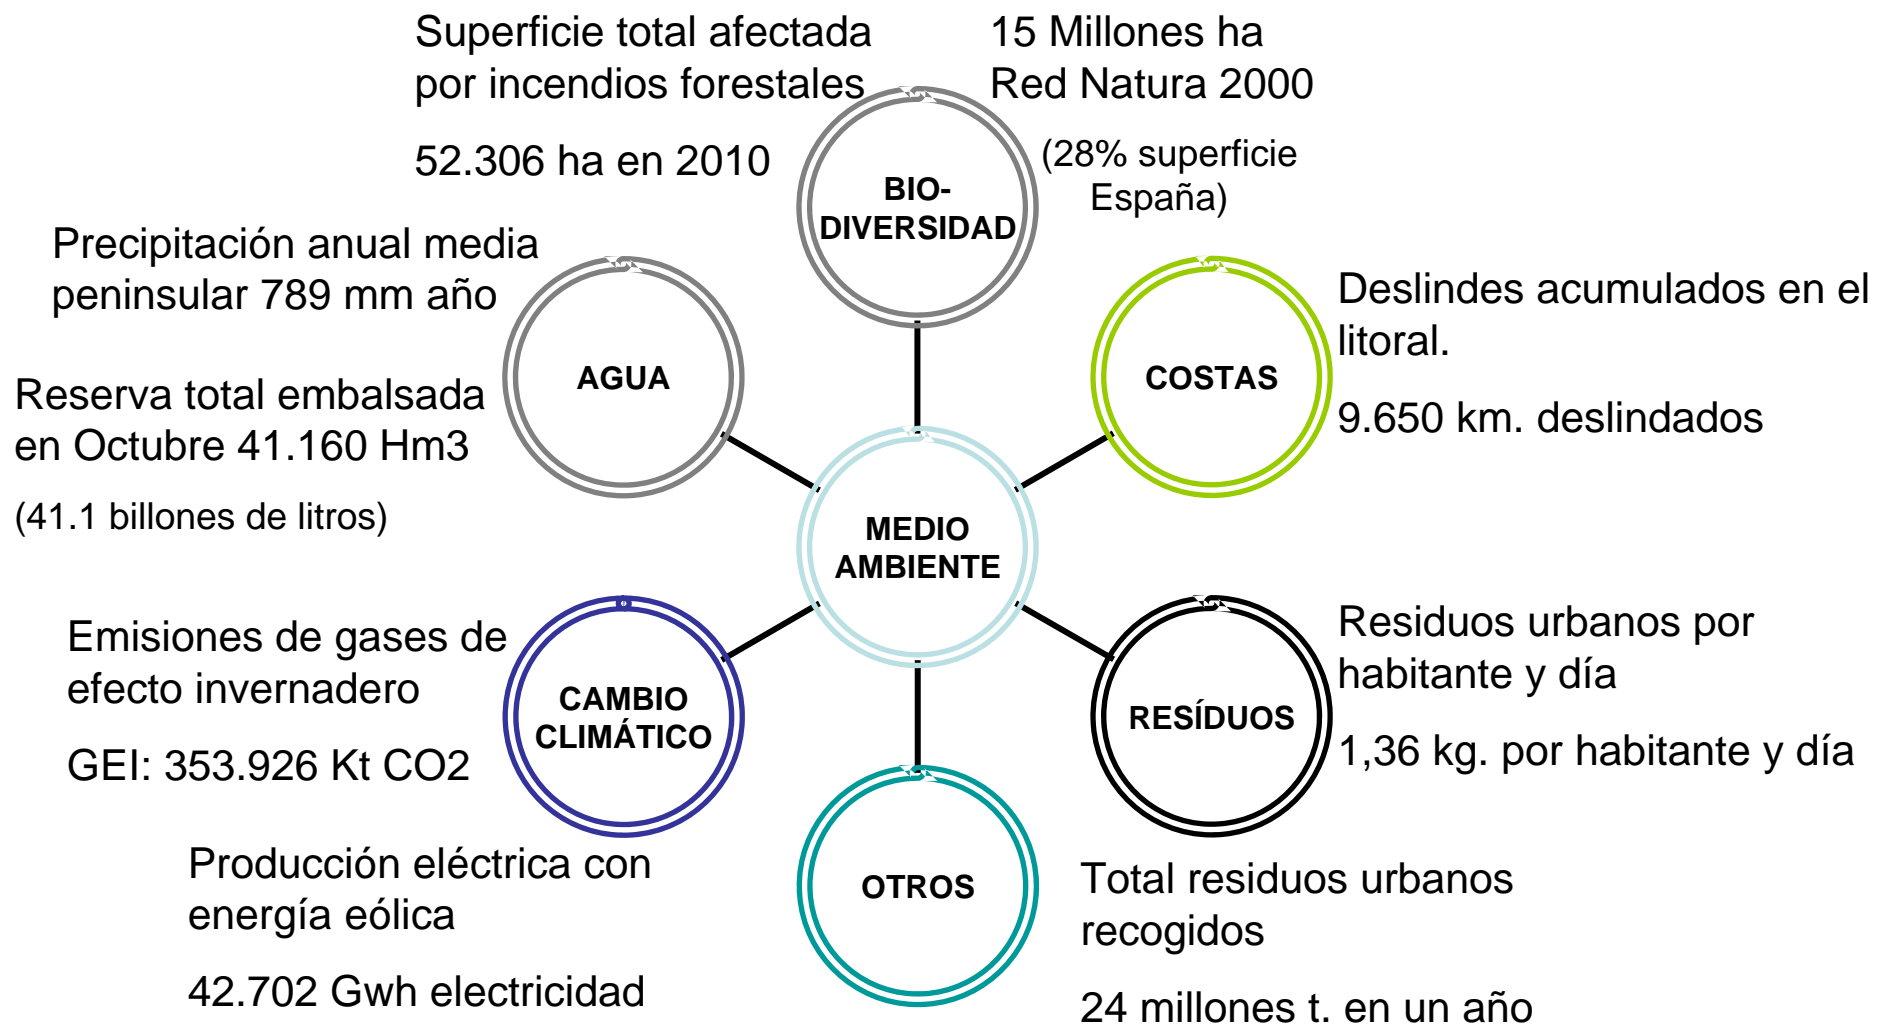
Superficie total afectada por incendios forestales

52.306 ha en 2010

15 Millones ha Red Natura 2000

(28% superficie España)

BIO-DIVERSIDAD

Precipitación anual media peninsular 789 mm año

Reserva total embalsada en Octubre 41.160 Hm3

(41.1 billones de litros)

AGUA

COSTAS

Deslindes acumulados en el litoral.

9.650 km. deslindados

MEDIO AMBIENTE

Emisiones de gases de efecto invernadero

GEI: 353.926 Kt CO2

CAMBIO CLIMÁTICO

RESÍDUOS

Residuos urbanos por habitante y día

1,36 kg. por habitante y día

OTROS

Producción eléctrica con energía eólica

42.702 Gwh electricidad

Total residuos urbanos recogidos

24 millones t. en un año